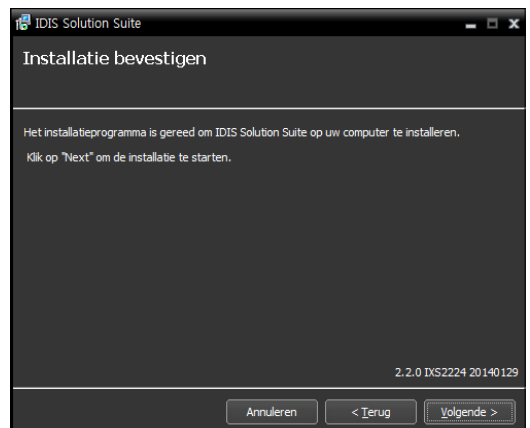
IDIS Solution Suite

Installatie bevestigen

Het installatieprogramma is gereed om IDIS Solution Suite op uw computer te installeren.

Klik op "Next" om de installatie te starten.

2.2.0 IXS2224 20140129

Annuleren
< Terug
Volgende >